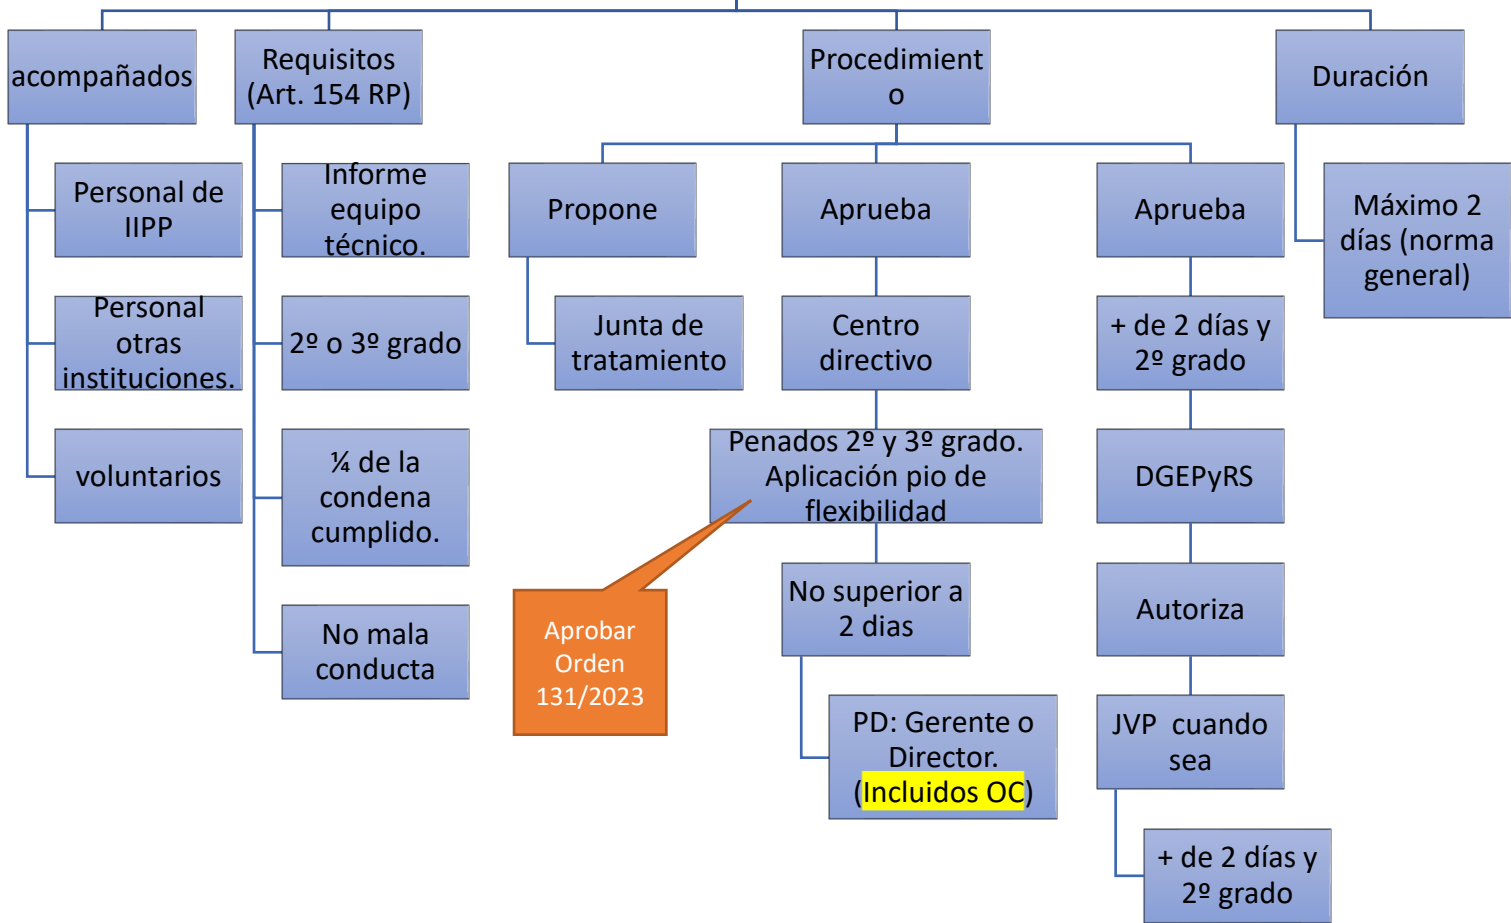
acompañados

Personal de IIPP

Personal otras instituciones.

voluntarios

Requisitos (Art. 154 RP)

Informe equipo técnico.

2º o 3º grado

¼ de la condena cumplido.

No mala conducta

Procedimiento

Propone

Junta de tratamiento

Aprueba

Centro directivo

Penados 2º y 3º grado. Aplicación pio de flexibilidad

No superior a 2 dias

PD: Gerente o Director. (Incluidos OC)

Aprobar Orden 131/2023

Aprueba

+ de 2 días y 2º grado

DGEPyRS

Autoriza

JVP cuando sea

+ de 2 días y 2º grado

Duración

Máximo 2 días (norma general)